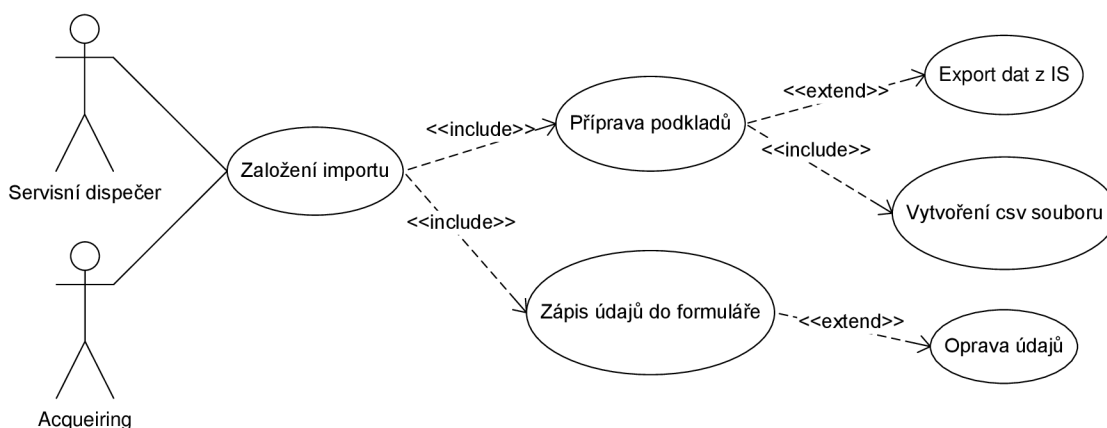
Servisní dispečer

Acqueiring

Založení importu

<<include>>

Příprava podkladů

<<extend>>

Export dat z IS

<<include>>

Vytvoření csv souboru

<<include>>

Zápis údajů do formuláře

<<extend>>

Oprava údajů